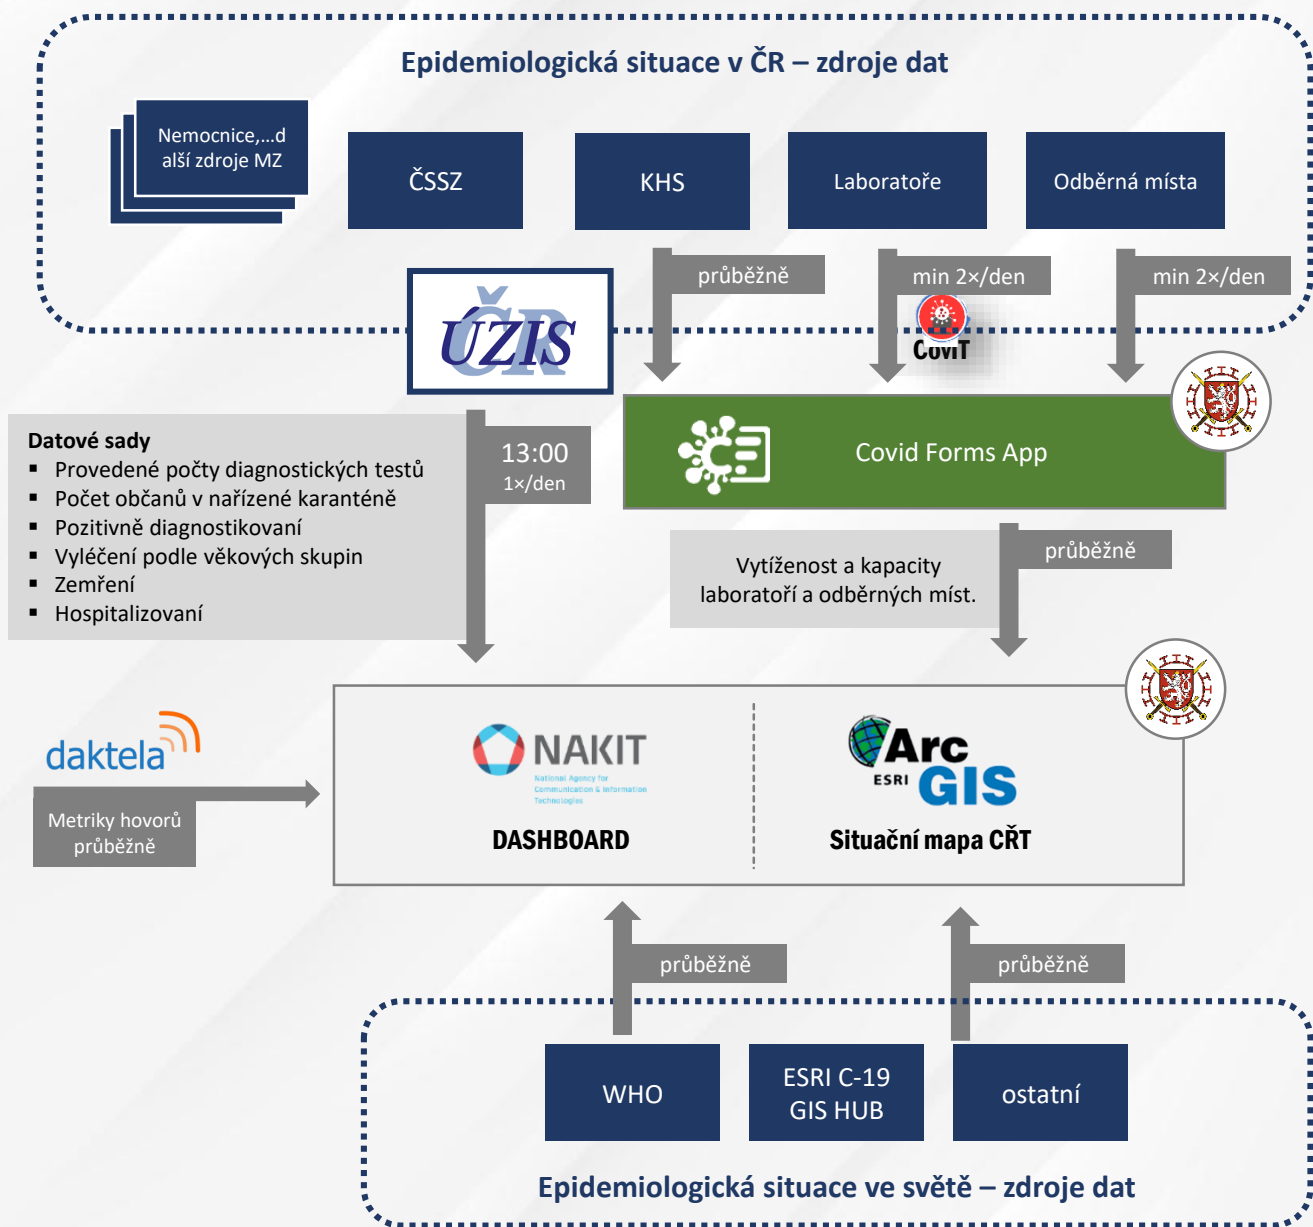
Epidemiologická situace v ČR – zdroje dat

Nemocnice,...další zdroje MZ

ČSSZ

KHS

Laboratoře

Odběrná místa

průběžně

min 2×/den

min 2×/den

ÚZIS ČR

CoviT

Datové sady
▪ Provedené počty diagnostických testů
▪ Počet občanů v nařízené karanténě
▪ Pozitivně diagnostikovaní
▪ Vyléčení podle věkových skupin
▪ Zemření
▪ Hospitalizovaní

13:00
1×/den

Covid Forms App

Vytíženost a kapacity laboratoří a odběrných míst.

průběžně

daktela

Metriky hovorů průběžně

NAKIT
National Agency for Communication & Information Technologies

DASHBOARD

Arc GIS
ESRI

Situační mapa CŘT

průběžně

průběžně

WHO

ESRI C-19 GIS HUB

ostatní

Epidemiologická situace ve světě – zdroje dat